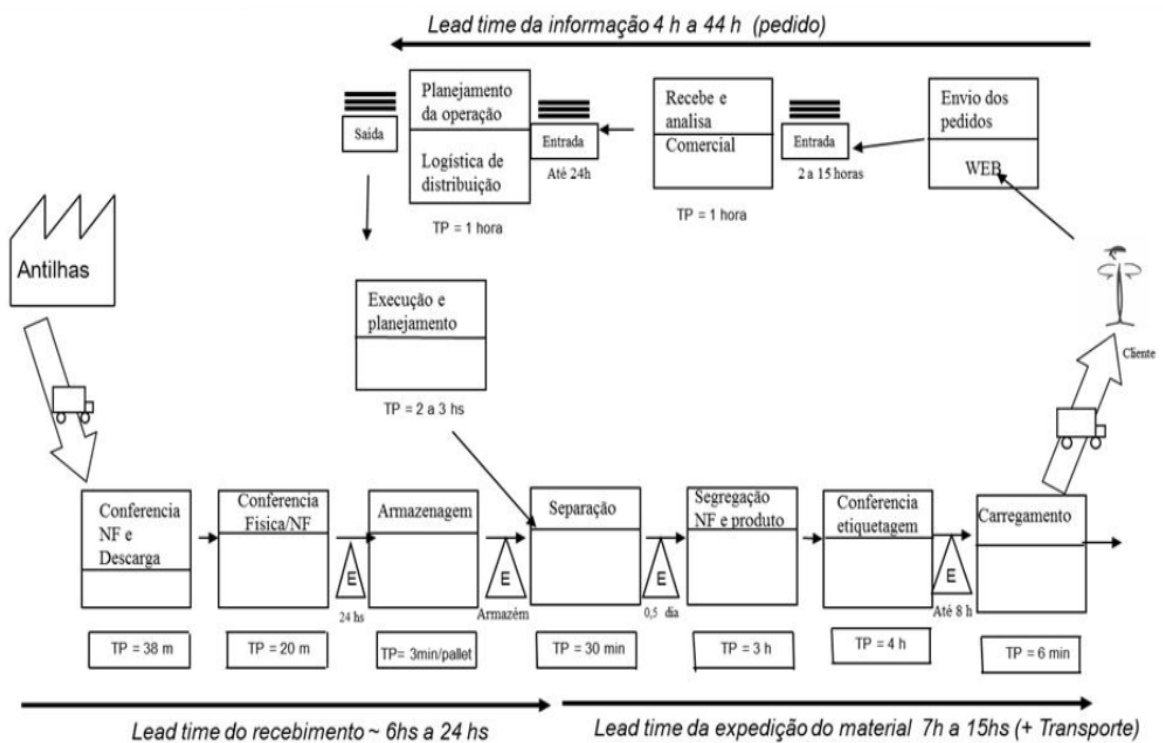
Lead time da informação 4 h a 44 h (pedido)

Saída

Planejamento da operação

Logística de distribuição

TP = 1 hora

Entrada

Até 24h

Recebe e analisa

Comercial

TP = 1 hora

Entrada

2 a 15 horas

Envio dos pedidos

WEB

Antilhas

Execução e planejamento

TP = 2 a 3 hs

Cliente

Conferencia NF e Descarga

TP = 38 m

Conferencia Fisica/NF

TP = 20 m

E

24 hs

Armazenagem

TP= 3min/pallet

E

Armazém

Separação

TP = 30 min

E

0,5 dia

Segregação NF e produto

TP = 3 h

Conferencia etiquetagem

TP = 4 h

E

Até 8 h

Carregamento

TP = 6 min

Lead time do recebimento ~ 6hs a 24 hs

Lead time da expedição do material 7h a 15hs (+ Transporte)